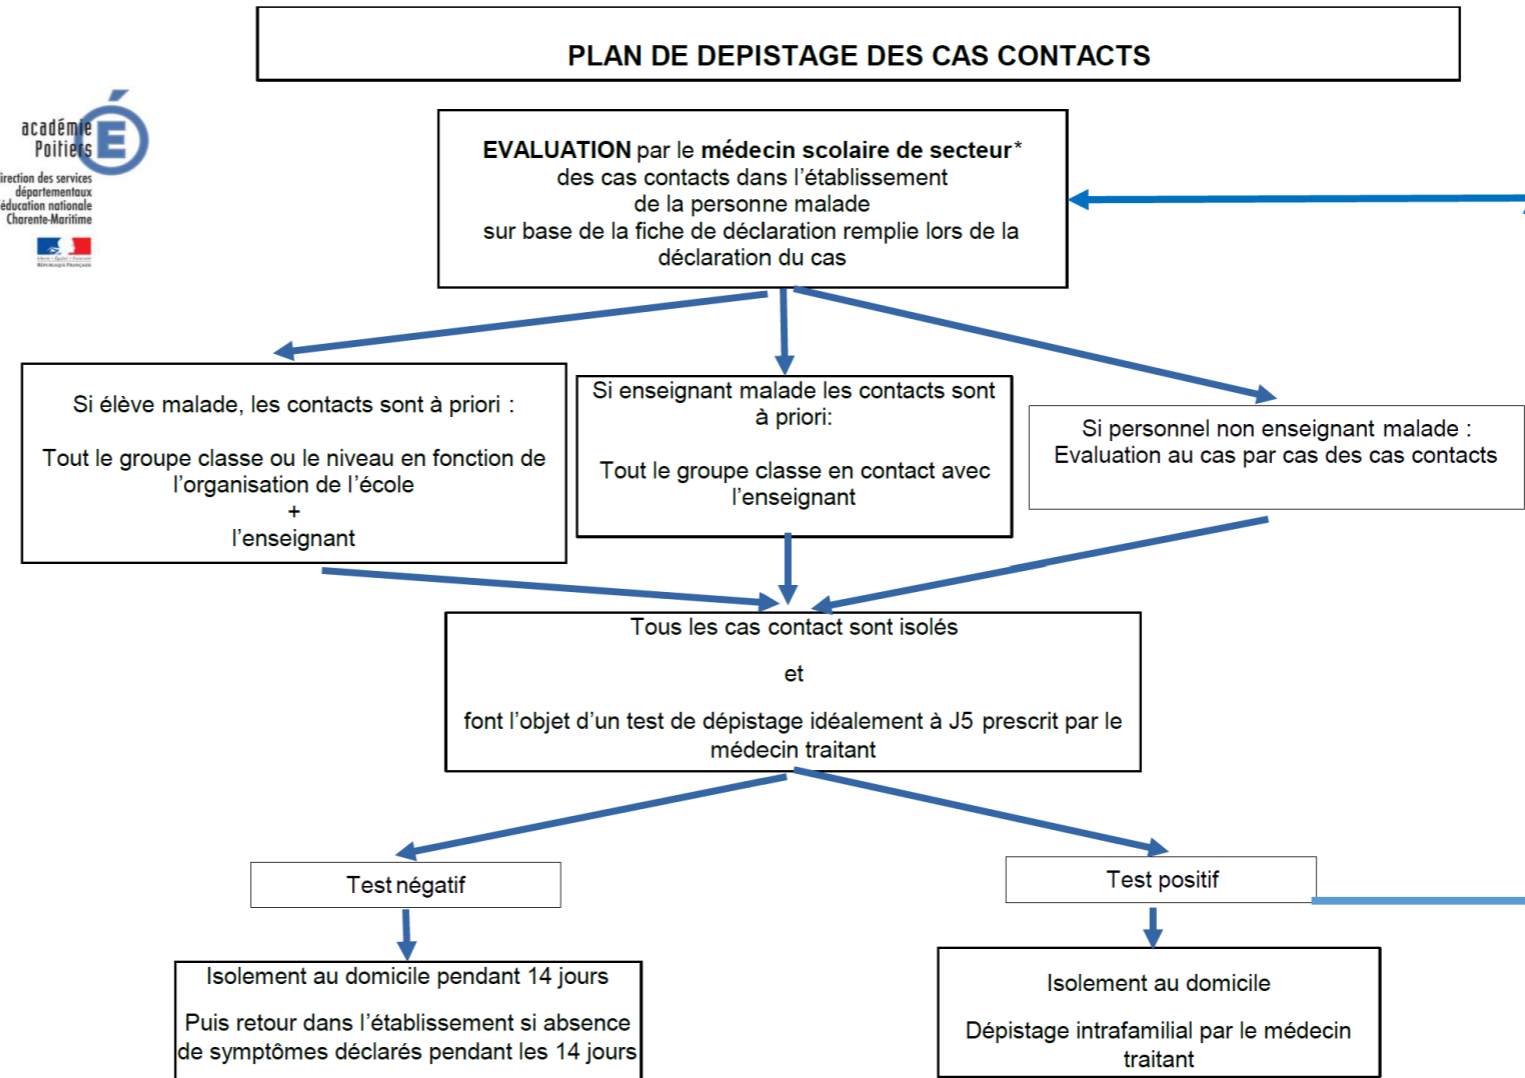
PLAN DE DEPISTAGE DES CAS CONTACTS

académie Poitiers
irection des services départementaux éducation nationale Charente-Maritime

EVALUATION par le médecin scolaire de secteur* des cas contacts dans l'établissement de la personne malade sur base de la fiche de déclaration remplie lors de la déclaration du cas

Si élève malade, les contacts sont à priori :

Tout le groupe classe ou le niveau en fonction de l'organisation de l'école
+
l'enseignant

Si enseignant malade les contacts sont à priori:

Tout le groupe classe en contact avec l'enseignant

Si personnel non enseignant malade : Evaluation au cas par cas des cas contacts

Tous les cas contact sont isolés

et

font l'objet d'un test de dépistage idéalement à J5 prescrit par le médecin traitant

Test négatif

Test positif

Isolement au domicile pendant 14 jours

Puis retour dans l'établissement si absence de symptômes déclarés pendant les 14 jours

Isolement au domicile

Dépistage intrafamilial par le médecin traitant